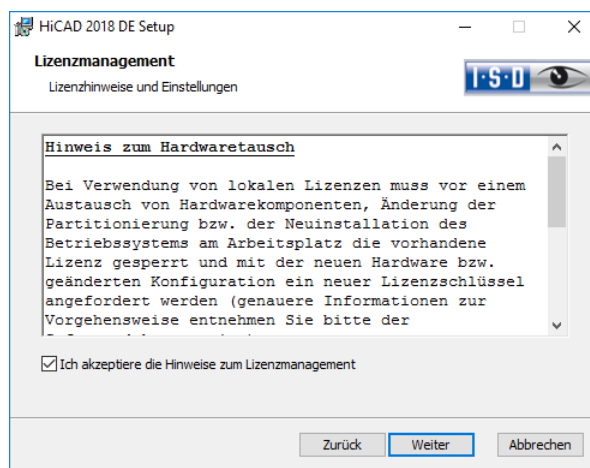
HiCAD 2018 DE Setup

Lizenzmanagement

Lizenzhinweise und Einstellungen

I·S·D

Hinweis zum Hardwaretausch

Bei Verwendung von lokalen Lizenzen muss vor einem Austausch von Hardwarekomponenten, Änderung der Partitionierung bzw. der Neuinstallation des Betriebssystems am Arbeitsplatz die vorhandene Lizenz gesperrt und mit der neuen Hardware bzw. geänderten Konfiguration ein neuer Lizenzschlüssel angefordert werden (genauere Informationen zur Vorgehensweise entnehmen Sie bitte der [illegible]

Ich akzeptiere die Hinweise zum Lizenzmanagement

Zurück Weiter Abbrechen